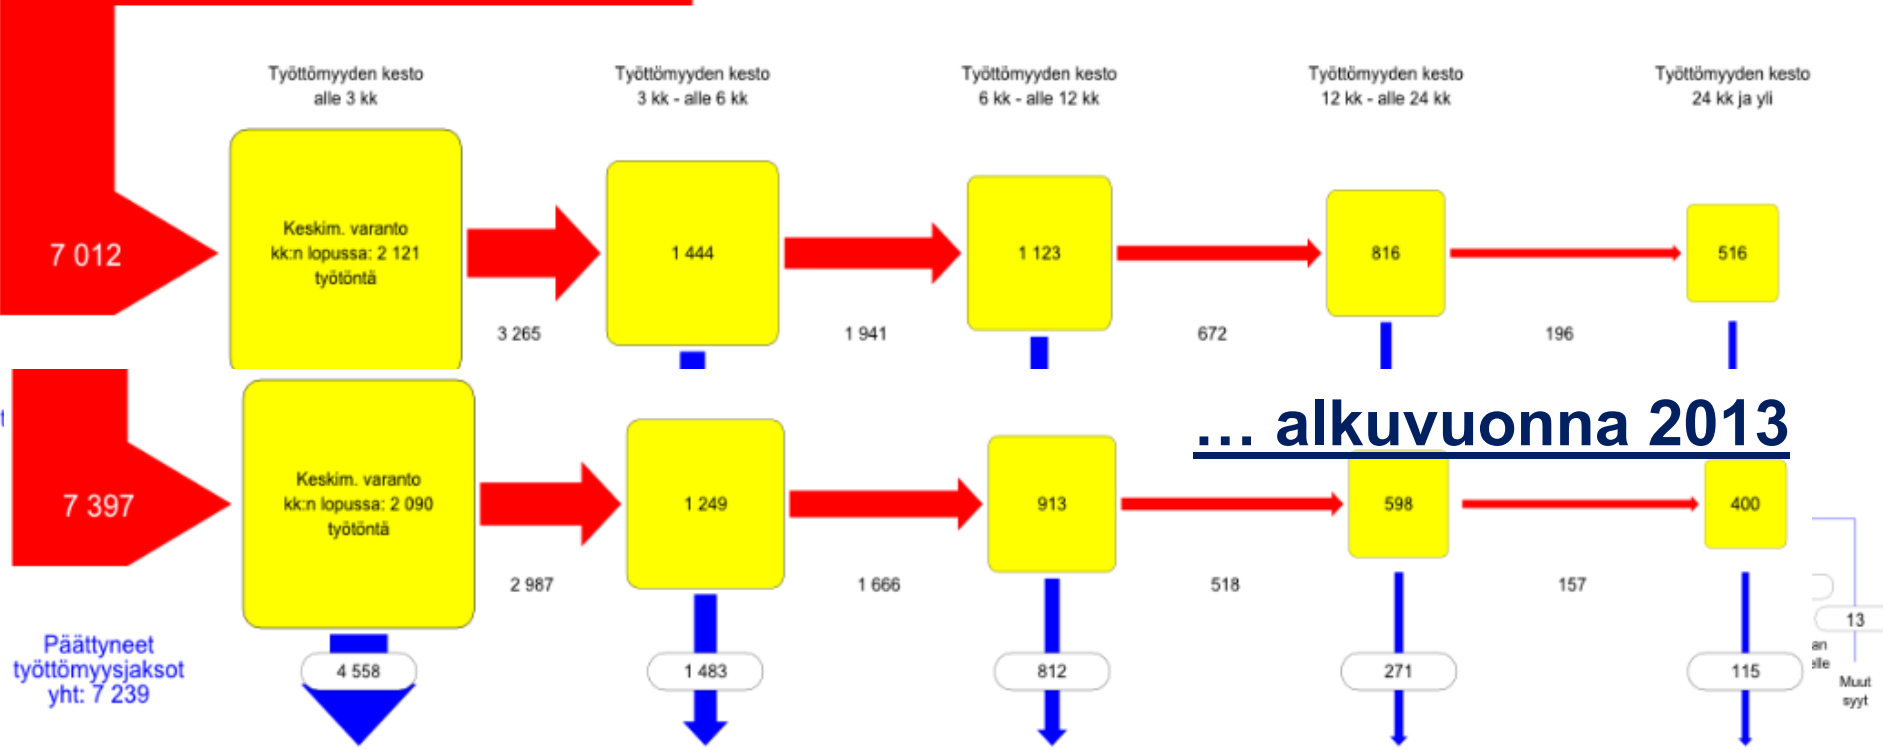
Työttömyyden kesto alle 3 kk

Työttömyyden kesto 3 kk - alle 6 kk

Työttömyyden kesto 6 kk - alle 12 kk

Työttömyyden kesto 12 kk - alle 24 kk

Työttömyyden kesto 24 kk ja yli

7 012

Keskim. varanto kk:n lopussa: 2 121 työtöntä

1 444

1 123

816

516

3 265

1 941

672

196

… alkuvuonna 2013

7 397

Keskim. varanto kk:n lopussa: 2 090 työtöntä

1 249

913

598

400

2 987

1 666

518

157

13

an

lle

Muut syyt

Päättyneet työttömyysjaksot yht: 7 239

4 558

1 483

812

271

115